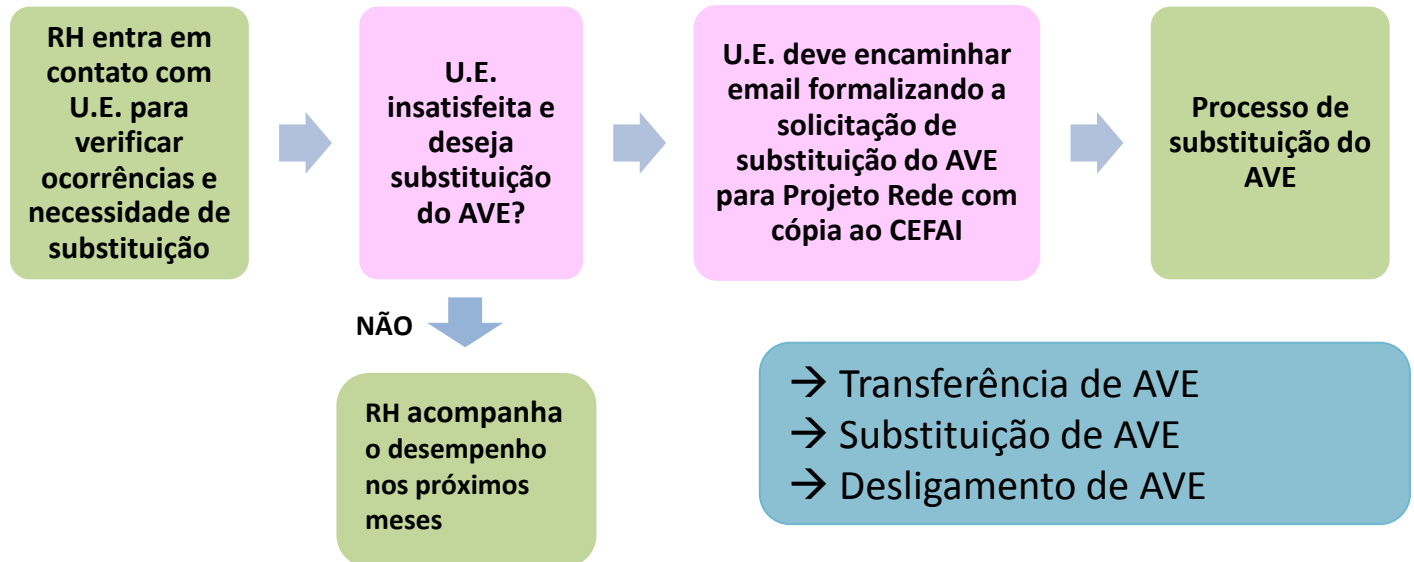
RH entra em contato com U.E. para verificar ocorrências e necessidade de substituição

U.E. insatisfeita e deseja substituição do AVE?

U.E. deve encaminhar email formalizando a solicitação de substituição do AVE para Projeto Rede com cópia ao CEFAI

Processo de substituição do AVE

NÃO

RH acompanha o desempenho nos próximos meses

→ Transferência de AVE
→ Substituição de AVE
→ Desligamento de AVE